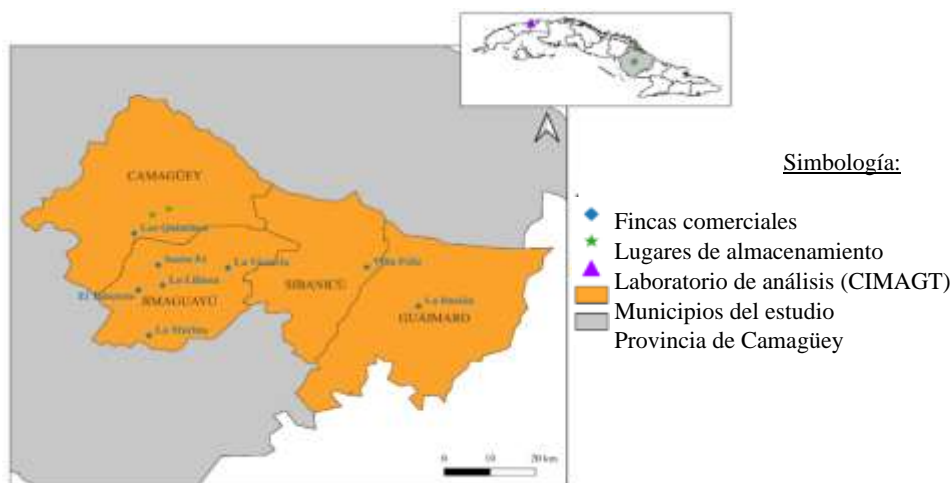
CAMAGÜEY

Los Quintines

Santa Fe

La Ceiba

La Yaguita

El Ranchón

JIMAGUAYÚ

La Marina

Villa Feliz

SIBANICÚ

La Ranita

GUAIMARO

0 10 20 km

Simbología:

Fincas comerciales

Lugares de almacenamiento

Laboratorio de análisis (CIMAGT)

Municipios del estudio

Provincia de Camagüey